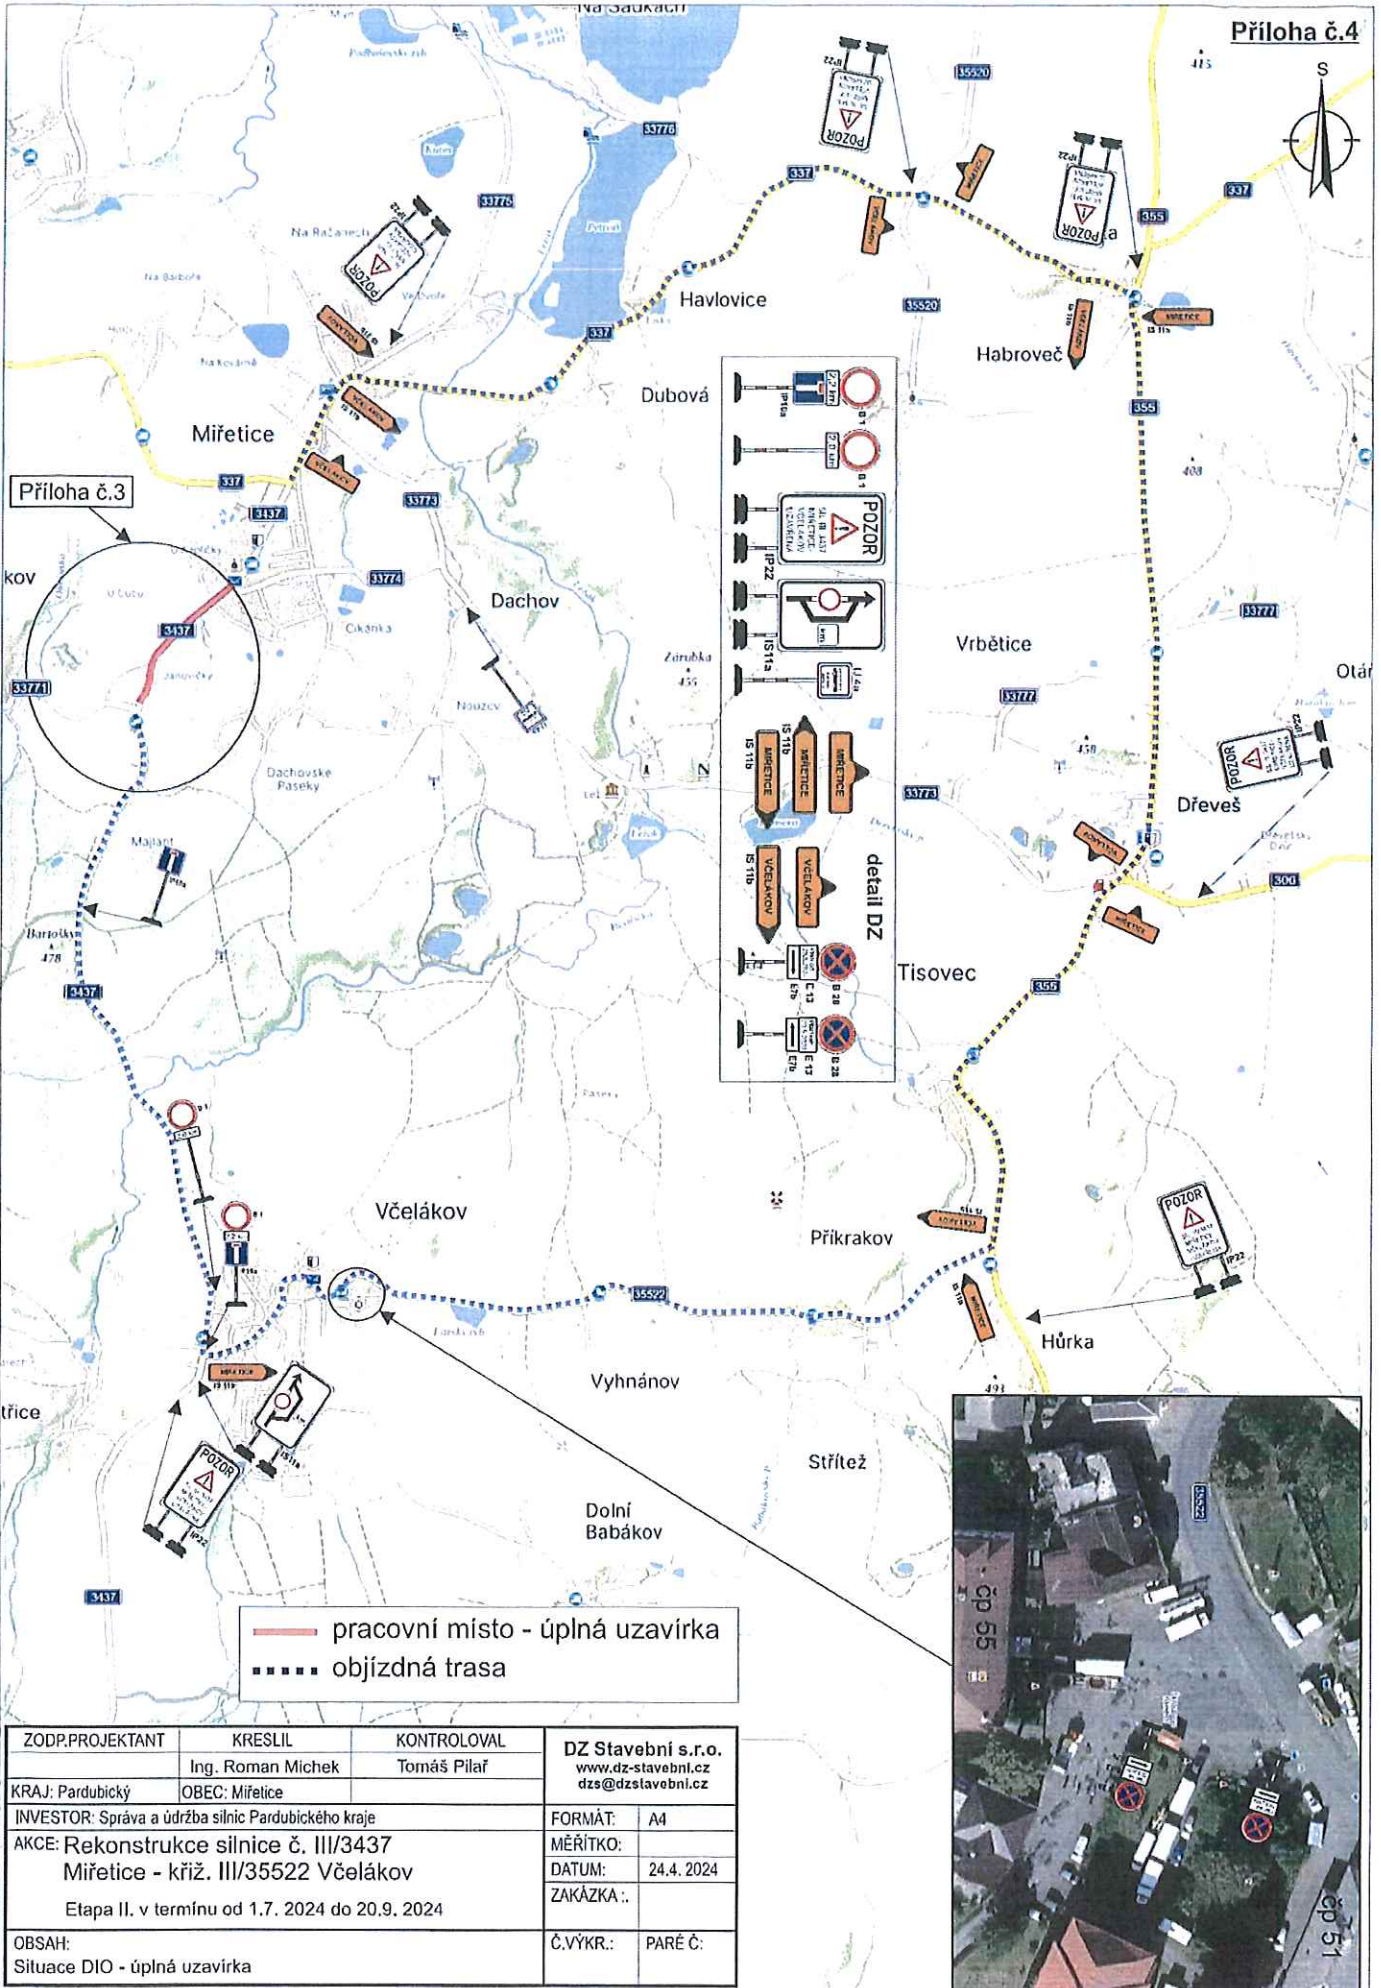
Na Sadkách

Příloha č.4

S

Na Račanech

Miřetice

Příloha č.3

Havlovice

Dubová

Habroveč

Dachov

Vrbětice

Dřeveš

Tisovec

Včelákov

Příkrakov

Hůrka

Vyhnánov

Střítež

Dolní Babákov

detail DZ

POZOR

MIŘETICE

VČELÁKOV

IS 11b

IP22

IS11a

B 1

B 28

E 13

337

355

3437

35522

33777

33773

33774

33771

33775

33778

35520

300

čp 55

čp 51

pracovní místo - úplná uzavírka

objízdná trasa

| ZODP.PROJEKTANT | KRESLIL | KONTROLOVAL | DZ Stavební s.r.o. www.dz-stavebni.cz dzs@dzstavebni.cz |
|---|---|---|---|
| | Ing. Roman Michek | Tomáš Pilař | |
| KRAJ: Pardubický | OBEC: Miřetice | | |

INVESTOR: Správa a údržba silnic Pardubického kraje

AKCE: Rekonstrukce silnice č. III/3437
Miřetice - křiž. III/35522 Včelákov

Etapa II. v termínu od 1.7. 2024 do 20.9. 2024

| FORMÁT: | A4 |
|---|---|
| MĚŘÍTKO: | |
| DATUM: | 24.4. 2024 |
| ZAKÁZKA: | |

OBSAH:
Situace DIO - úplná uzavírka

Č.VÝKR.: PARÉ Č: